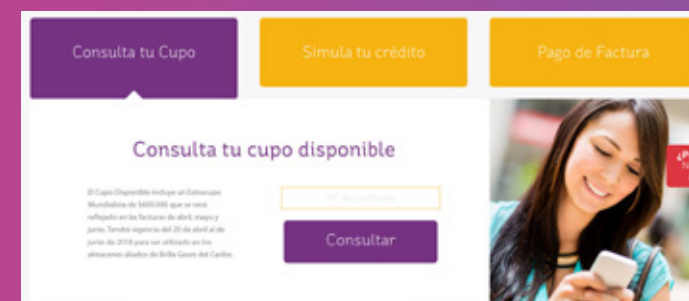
Consulta tu Cupo

Simula tu crédito

Pago de Factura

Consulta tu cupo disponible

El Cupo Disponible incluye un Extracupo Mundialista de $600.000 que se verá reflejado en las facturas de abril, mayo y junio. Tendrá vigencia del 20 de abril al de junio de 2018 para ser utilizado en los almacenes aliados de Brilla Gases del Caribe.

Nº de contrato

Consultar

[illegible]